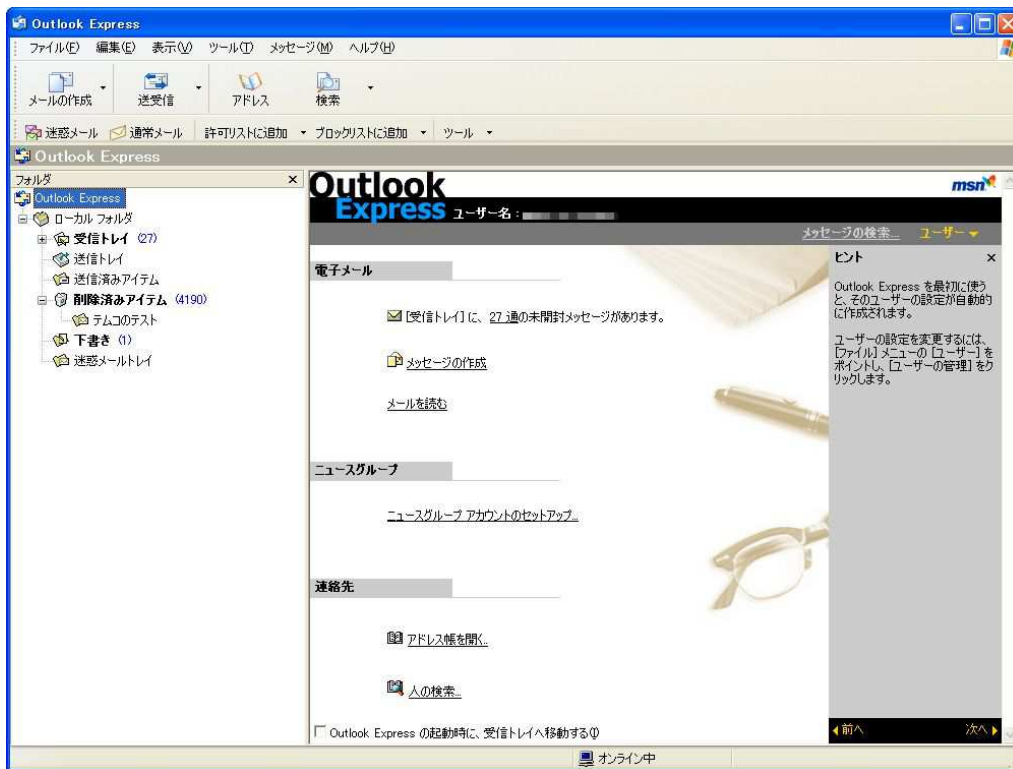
Outlook Express

ファイル(F) 編集(E) 表示(V) ツール(T) メッセージ(M) ヘルプ(H)

メールの作成 送受信 アドレス 検索

迷惑メール 通常メール 許可リストに追加 ブロックリストに追加 ツール

Outlook Express

フォルダ

Outlook Express
ローカル フォルダ
受信トレイ (27)
送信トレイ
送信済みアイテム
削除済みアイテム (4190)
テムコのテスト
下書き (1)
迷惑メールトレイ

Outlook Express ユーザー名 : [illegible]

msn

メッセージの検索... ユーザー

電子メール

[受信トレイ] に、27 通の未開封メッセージがあります。

メッセージの作成

メールを読む

ニュースグループ

ニュースグループ アカウントのセットアップ...

連絡先

アドレス帳を開く...

人の検索...

Outlook Express の起動時に、受信トレイへ移動する(I)

ヒント

Outlook Express を最初に使うと、そのユーザーの設定が自動的に作成されます。

ユーザーの設定を変更するには、[ファイル] メニューの [ユーザー] をポイントし、[ユーザーの管理] をクリックします。

前へ 次へ

オンライン中